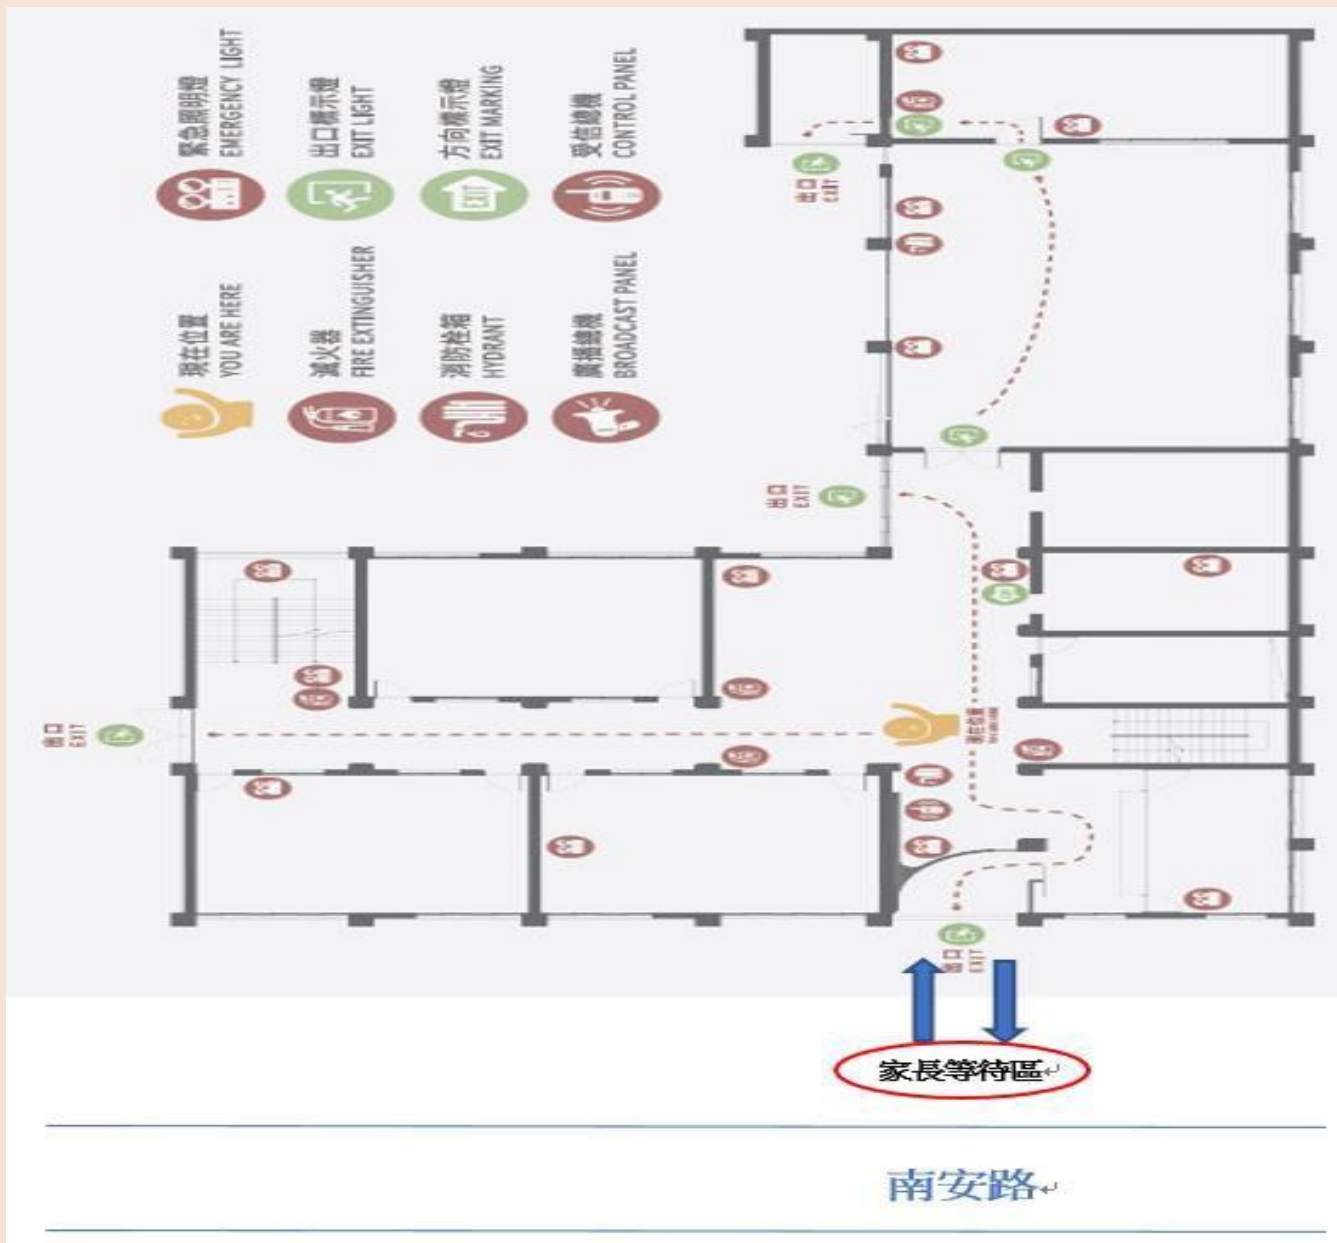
緊急照明燈
EMERGENCY LIGHT

出口標示燈
EXIT LIGHT

方向標示燈
EXIT MARKING

受信總機
CONTROL PANEL

現在位置
YOU ARE HERE

滅火器
FIRE EXTINGUISHER

消防栓箱
HYDRANT

廣播總機
BROADCAST PANEL

出口
EXIT

出口
EXIT

出口
EXIT

現在位置
YOU ARE HERE

出口
EXIT

家長等待區

南安路